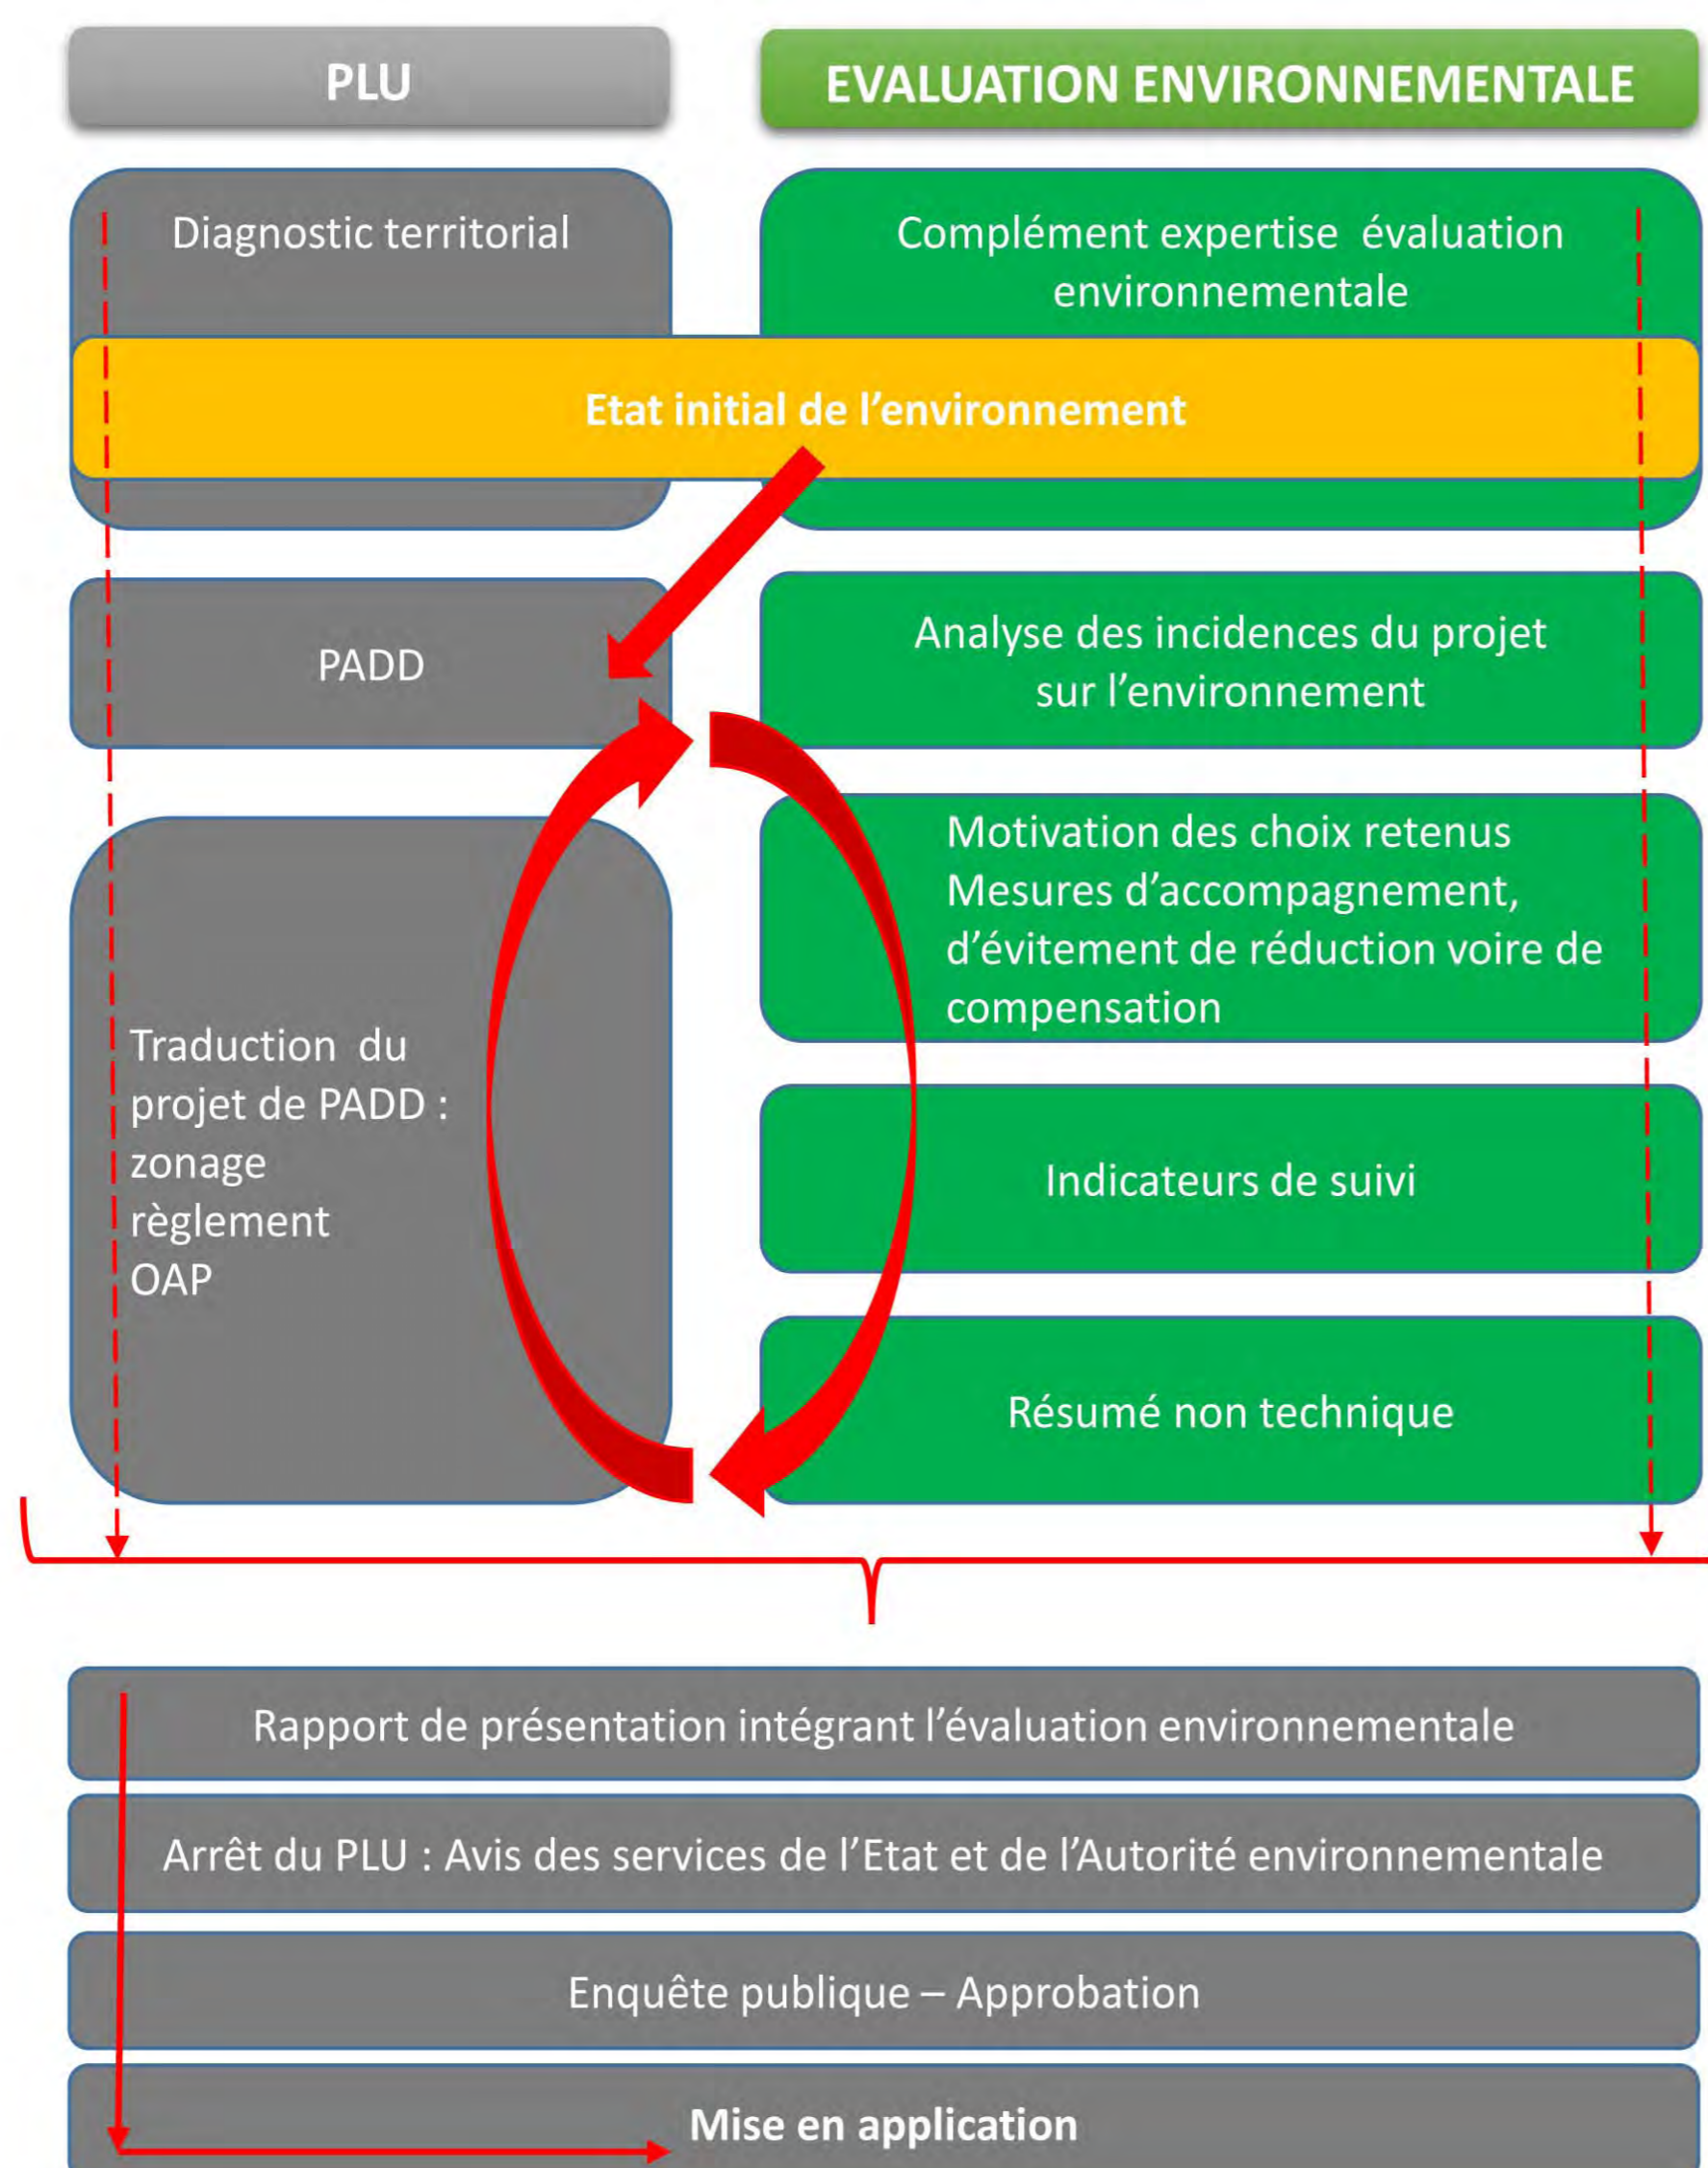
PLU

EVALUATION ENVIRONNEMENTALE

Diagnostic territorial

Complément expertise évaluation environnementale

Etat initial de l’environnement

PADD

Analyse des incidences du projet sur l’environnement

Traduction du projet de PADD :
zonage
règlement
OAP

Motivation des choix retenus
Mesures d’accompagnement, d’évitement de réduction voire de compensation

Indicateurs de suivi

Résumé non technique

Rapport de présentation intégrant l’évaluation environnementale

Arrêt du PLU : Avis des services de l’Etat et de l’Autorité environnementale

Enquête publique – Approbation

Mise en application